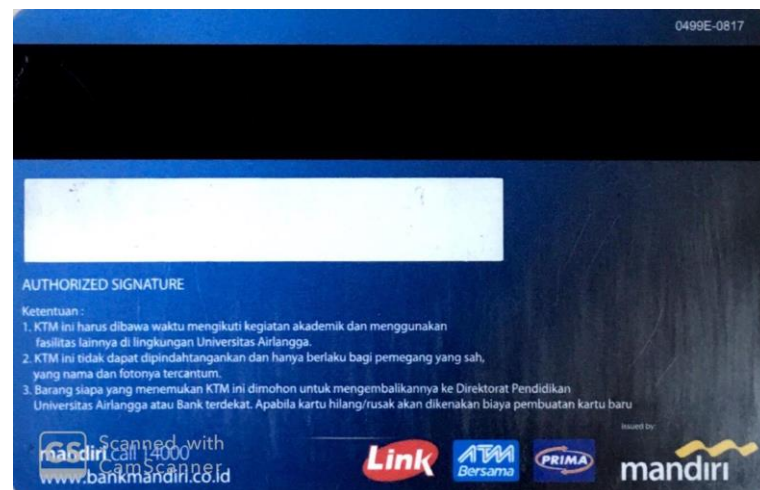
0499E-0817

AUTHORIZED SIGNATURE

Ketentuan :
1. KTM ini harus dibawa waktu mengikuti kegiatan akademik dan menggunakan fasilitas lainnya di lingkungan Universitas Airlangga.
2. KTM ini tidak dapat dipindahtangankan dan hanya berlaku bagi pemegang yang sah, yang nama dan fotonya tercantum.
3. Barang siapa yang menemukan KTM ini dimohon untuk mengembalikannya ke Direktorat Pendidikan Universitas Airlangga atau Bank terdekat. Apabila kartu hilang/rusak akan dikenakan biaya pembuatan kartu baru

CS Scanned with CamScanner

mandiri call 14000
www.bankmandiri.co.id

Link ATM Bersama PRIMA

issued by:
mandiri